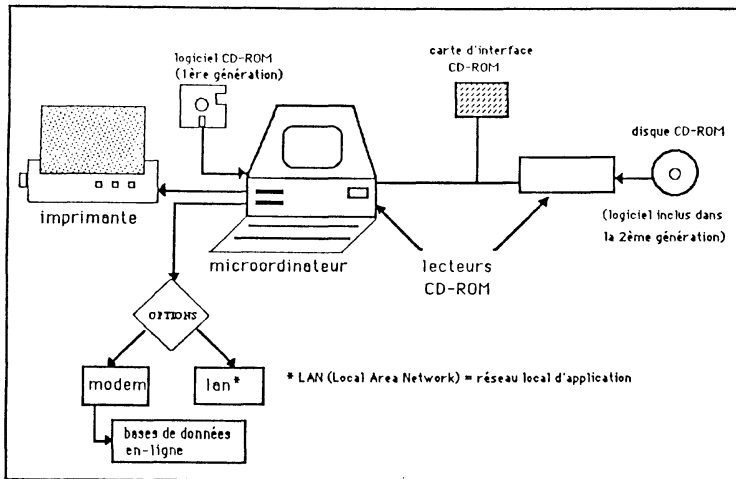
logiciel CD-ROM (1ère génération)

carte d'interface CD-ROM

disque CD-ROM

imprimante

(logiciel inclus dans la 2ème génération)

microordinateur

lecteurs CD-ROM

OPTIONS

modem

lan*

* LAN (Local Area Network) = réseau local d'application

bases de données en-ligne